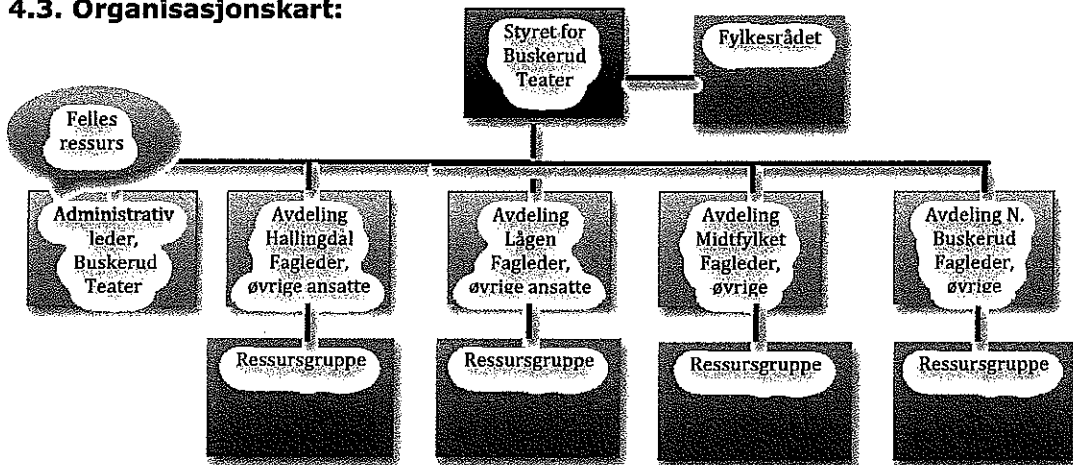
4.3. Organisasjonskart:

Styret for Buskerud Teater

Fylkesrådet

Felles ressurs

Administrativ leder, Buskerud Teater

Avdeling Hallingdal Fagleder, øvrige ansatte

Avdeling Lågen Fagleder, øvrige ansatte

Avdeling Midtfylket Fagleder, øvrige

Avdeling N. Buskerud Fagleder, øvrige

Ressursgruppe

Ressursgruppe

Ressursgruppe

Ressursgruppe